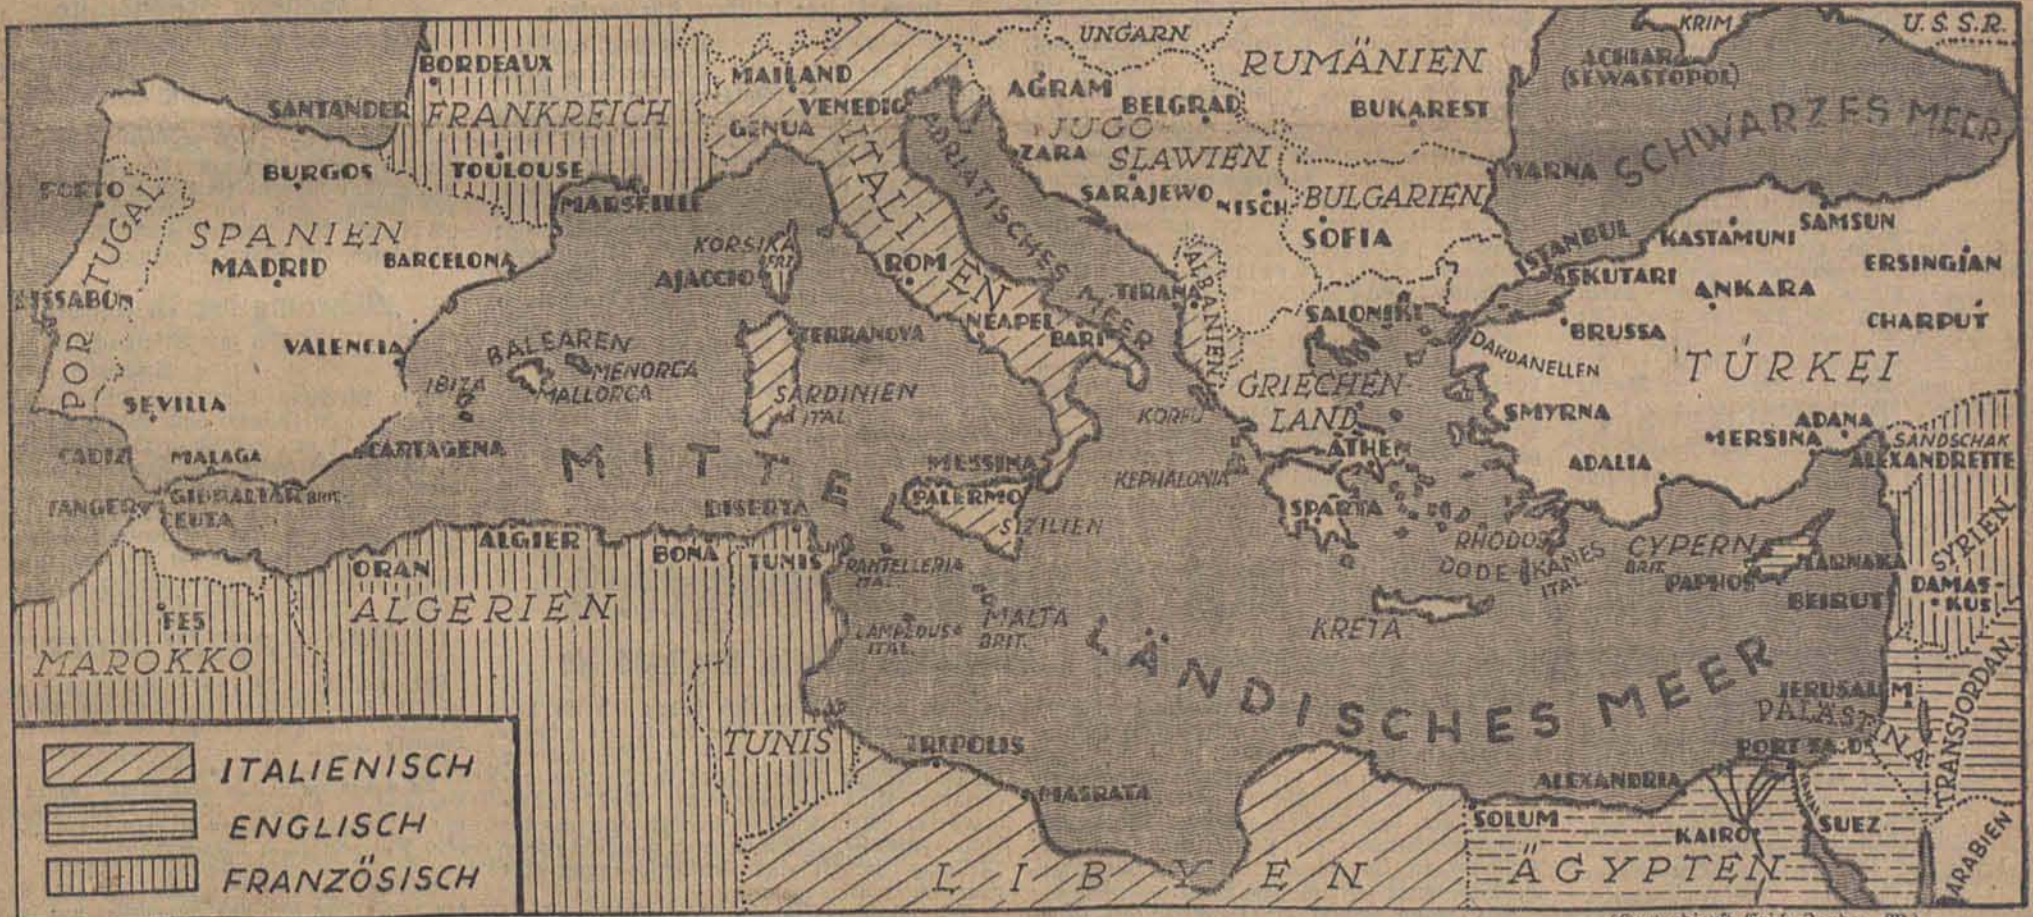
UNGARN
U.S.S.R.
KRIM
ACHIAR (SEWASTOPOL)
BORDEAUX
MAILAND
VENEDIG
GENUA
AGRAM
RUMÄNIEN
BUKAREST
BELGRAD
JUGO SLAWIEN
ZARA
SARAJEWO
NISCH
SCHWARZES MEER
WARNA
BULGARIEN
SOFIA
SANTANDER
FRANKREICH
TOULOUSE
MARSEILLE
BURGOS
PORTO
PORTUGAL
SPANIEN
MADRID
BARCELONA
LISSABON
VALENCIA
SEVILLA
CADIZ
MALAGA
TANGER
GIBRALTAR BRIT.
CEUTA
CARTAGENA
IBIZA
BALEAREN
MENORCA
MALLORCA
KORSIKA FR.
AJACCIO
TERRANOVA
SARDINIEN ITAL.
ITALIEN
ROM
NEAPEL
BARI
ADRIATISCHES MEER
TIRANA
ALBANIEN
KORFU
MESSINA
PALERMO
SIZILIEN
BISERTA
TUNIS
BONA
ALGIER
ORAN
ALGERIEN
FES
MAROKKO
PANTELLERIA ITAL.
MALTA BRIT.
LAMPEDUSA ITAL.
MITTELLÄNDISCHES MEER
KEPHALONIA
SALONIKI
GRIECHENLAND
ATHEN
SPARTA
ISTANBUL
SKUTARI
KASTAMUNI
SAMSUN
ERSINGIAN
ANKARA
CHARPUT
BRUSSA
DARDANELLEN
TÜRKEI
SMYRNA
ADANA
MERSINA
ADALIA
SANDSCHAK ALEXANDRETTE
RHODOS
DODEKANES ITAL.
CYPERN BRIT.
LARNAKA
PAPHOS
SYRIEN
DAMASKUS
BEIRUT
KRETA
JERUSALEM
PALÄSTINA
TRANSJORDAN.
PORT SAID
ALEXANDRIA
SOLUM
KAIRO
SUEZ
ÄGYPTEN
ARABIEN
TUNIS
TRIPOLIS
MISRATA
LIBYEN
ITALIENISCH
ENGLISCH
FRANZÖSISCH